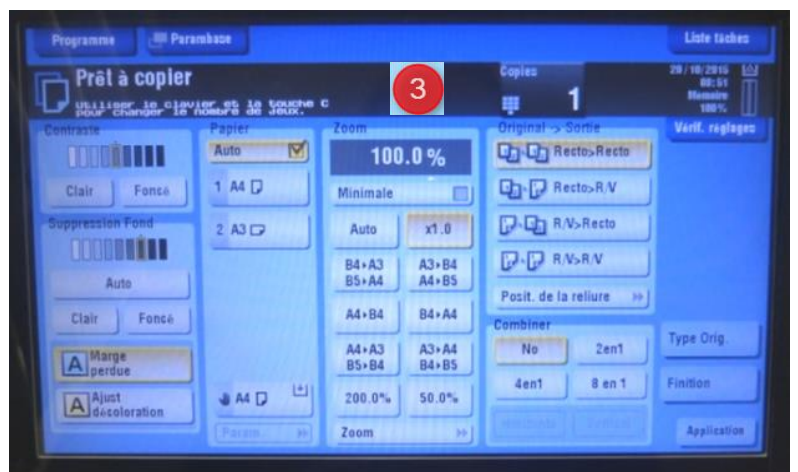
Programme
Paramètre
Liste tâches

Prêt à copier
Utiliser le clavier et la touche C pour changer le nombre de jeux.

3

Copies
1

28/10/2015
08:51
Mémoire
100%

Vérif. réglages

Contraste
Clair
Foncé

Suppression Fond
Auto
Clair
Foncé

Marge perdue
Ajust décoloration

Papier
Auto
1 A4
2 A3
A4
Param.

Zoom
100.0 %
Minimale
Auto
x1.0
B4▸A3 B5▸A4
A3▸B4 A4▸B5
A4▸B4
B4▸A4
A4▸A3 B5▸B4
A3▸A4 B4▸B5
200.0%
50.0%
Zoom

Original -> Sortie
Recto>Recto
Recto>R/V
R/V>Recto
R/V>R/V
Posit. de la reliure

Combiner
No
2en1
4en1
8 en 1
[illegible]
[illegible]

Type Orig.
Finition
Application